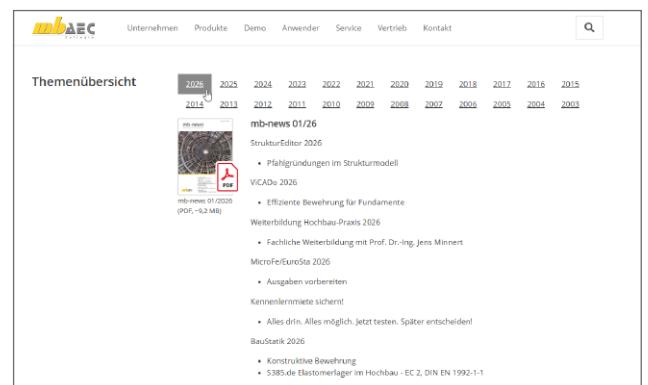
mbAEC

Unternehmen Produkte Demo Anwender Service Vertrieb Kontakt

Themenübersicht

2026 2025 2024 2023 2022 2021 2020 2019 2018 2017 2016 2015
2014 2013 2012 2011 2010 2009 2008 2007 2006 2005 2004 2003

PDF

mb-news 01/2026 (PDF, ~9,2 MB)

mb-news 01/26

StrukturEditor 2026

- Pfahlgründungen im Strukturmodell

ViCADo 2026

- Effiziente Bewehrung für Fundamente

Weiterbildung Hochbau-Praxis 2026

- Fachliche Weiterbildung mit Prof. Dr.-Ing. Jens Minnert

MicroFe/EuroSta 2026

- Ausgaben vorbereiten

Kennenlernmiete sichern!

- Alles drin. Alles möglich. Jetzt testen. Später entscheiden!

BauStatik 2026

- Konstruktive Bewehrung
- S385.de Elastomerlager im Hochbau - EC 2, DIN EN 1992-1-1